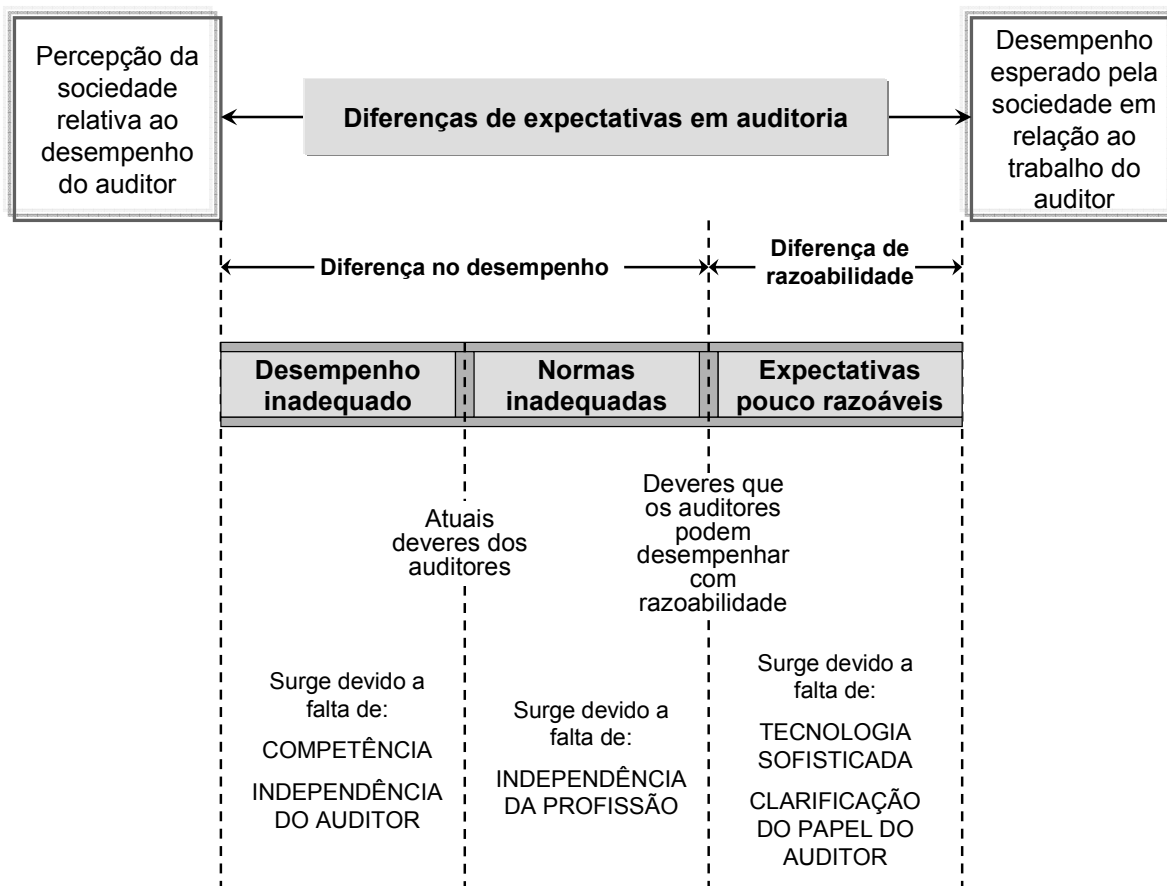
Percepção da sociedade relativa ao desempenho do auditor

Diferenças de expectativas em auditoria

Desempenho esperado pela sociedade em relação ao trabalho do auditor

Diferença no desempenho

Diferença de razoabilidade

Desempenho inadequado

Normas inadequadas

Expectativas pouco razoáveis

Atuais deveres dos auditores

Deveres que os auditores podem desempenhar com razoabilidade

Surge devido a falta de:

COMPETÊNCIA

INDEPENDÊNCIA DO AUDITOR

Surge devido a falta de:

INDEPENDÊNCIA DA PROFISSÃO

Surge devido a falta de:

TECNOLOGIA SOFISTICADA

CLARIFICAÇÃO DO PAPEL DO AUDITOR